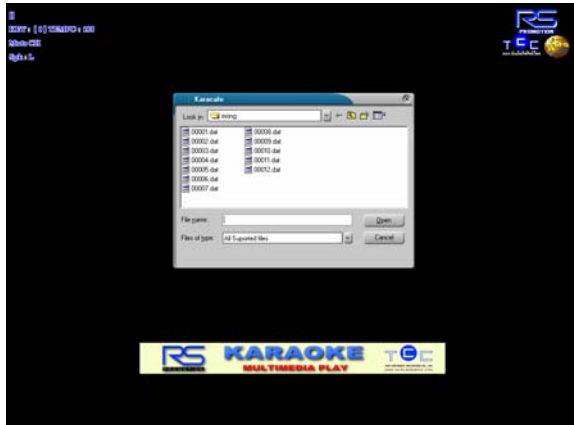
0
KEY : [ 0 ] TEMPO : 100
Mute Off
Split : L

RS PROMOTION
TEC

Karaoke
Look in: mimg
00001.dat
00002.dat
00003.dat
00004.dat
00005.dat
00006.dat
00007.dat
00008.dat
00009.dat
00010.dat
00011.dat
00012.dat
File name:
Open
Files of type: All Supported files
Cancel

RS
KARAOKE
MULTIMEDIA PLAY
TEC